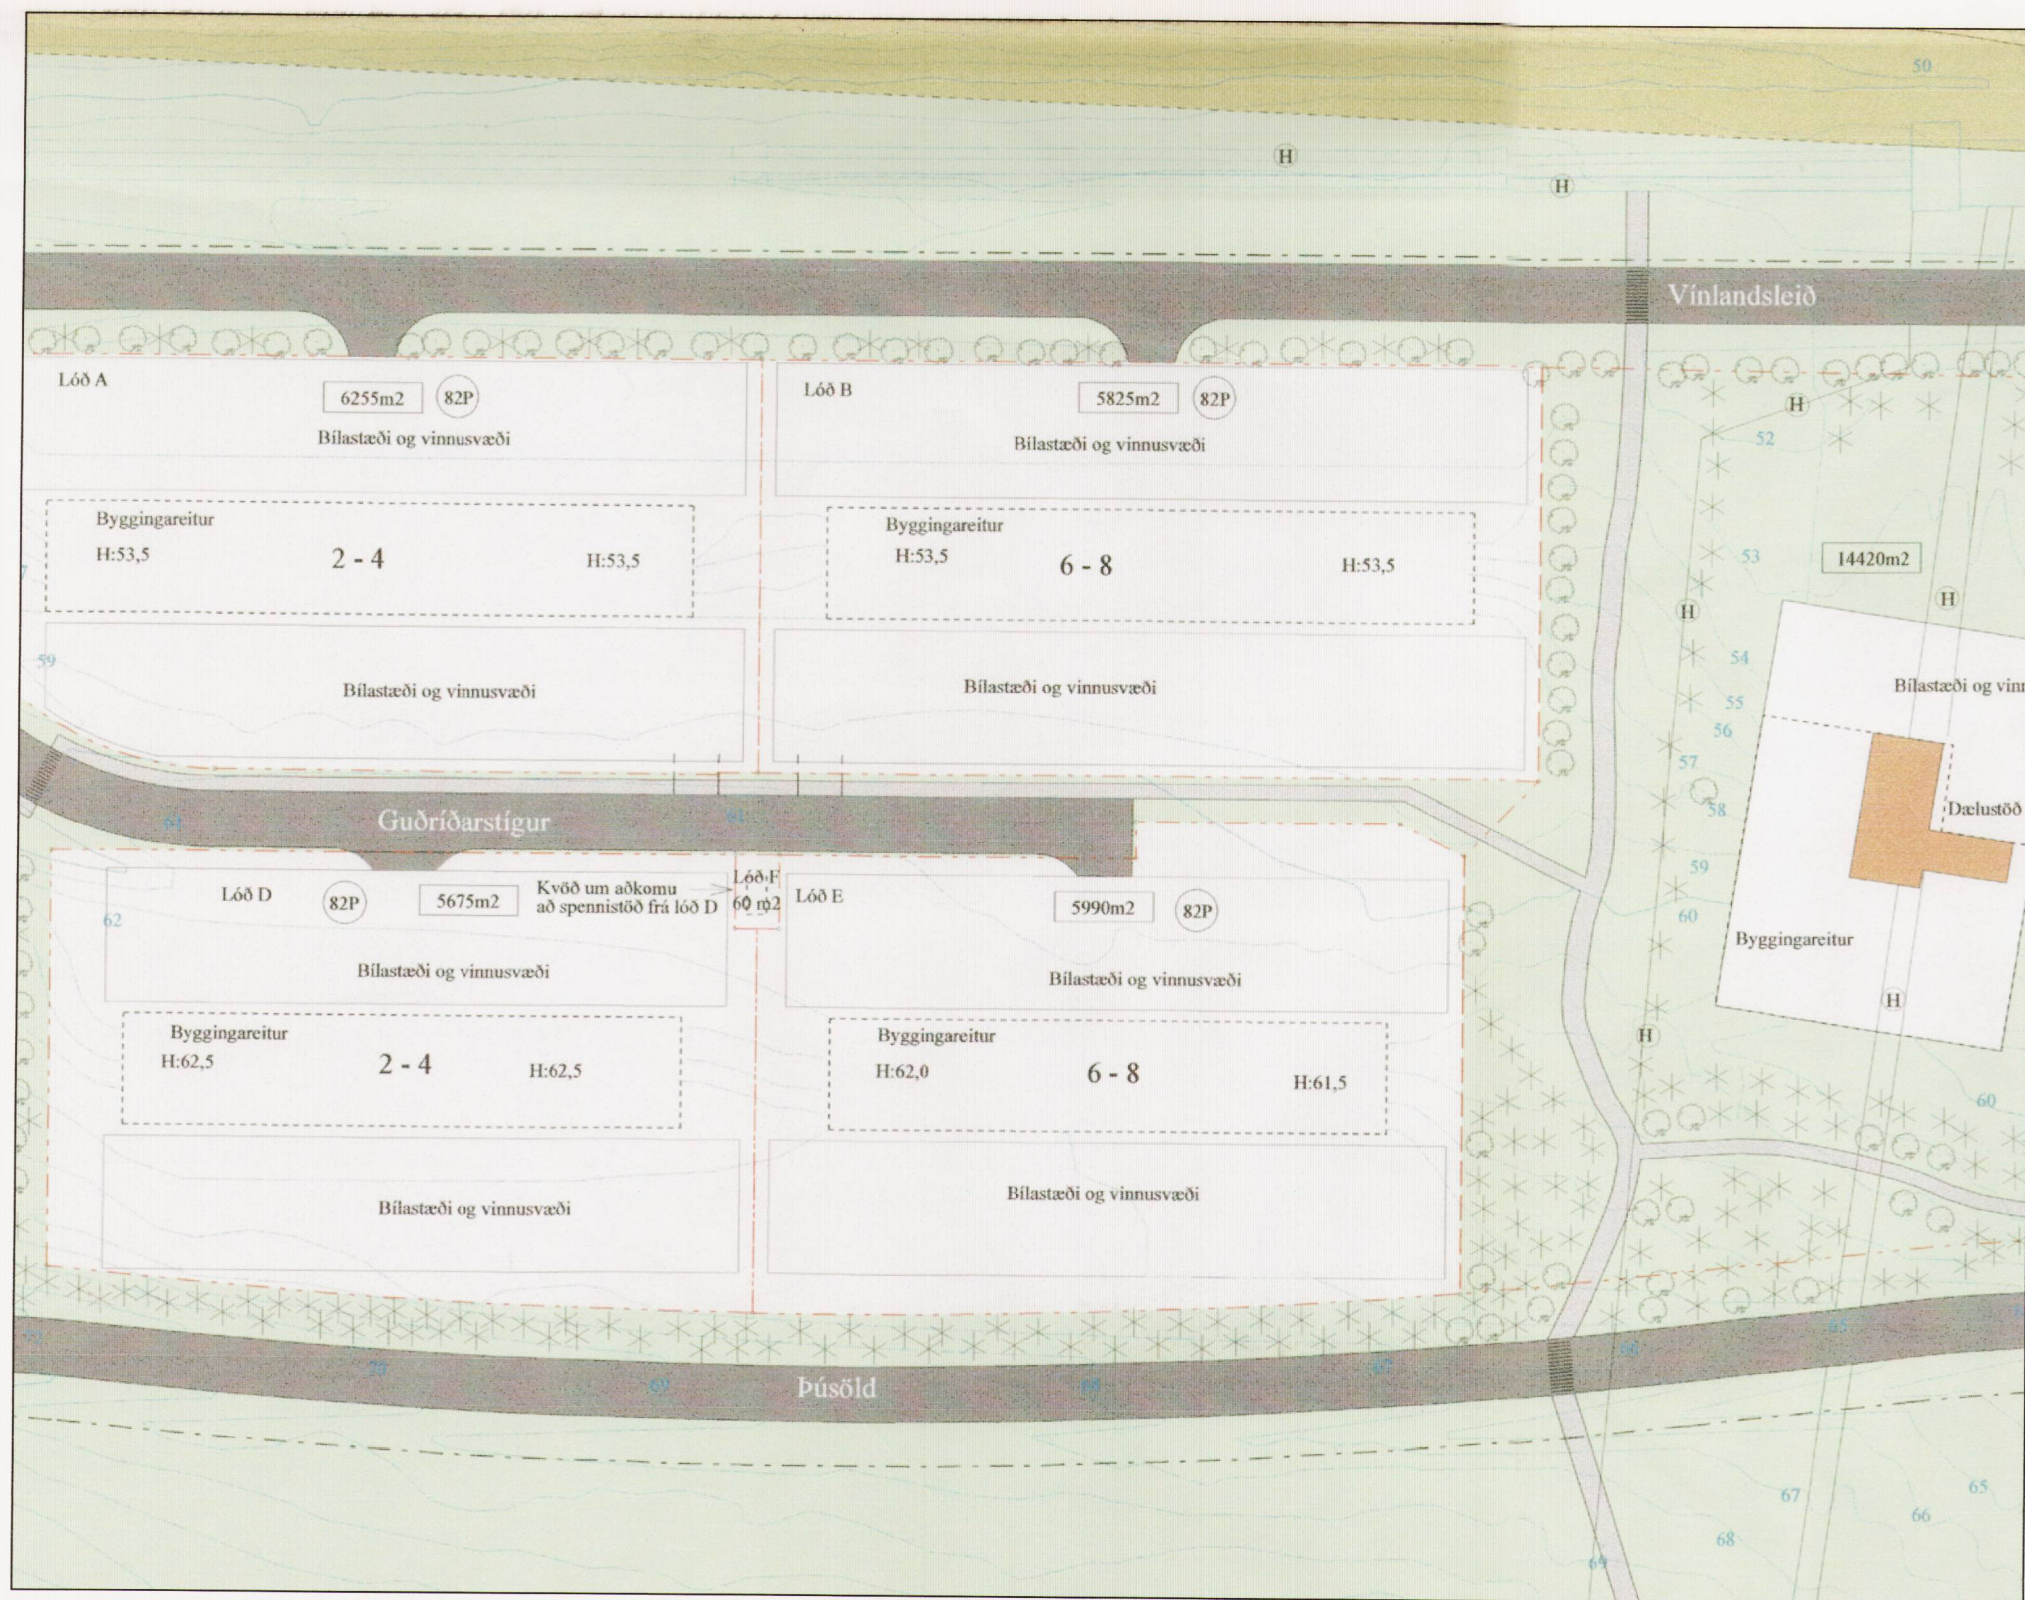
50

H

H

Vínlandsleið

Lóð A

6255m2

82P

Bílastæði og vinnusvæði

Byggingareitur

H:53,5

2 - 4

H:53,5

59

Bílastæði og vinnusvæði

Lóð B

5825m2

82P

Bílastæði og vinnusvæði

Byggingareitur

H:53,5

6 - 8

H:53,5

Bílastæði og vinnusvæði

H

52

53

14420m2

H

H

54

55

56

57

58

59

60

Bílastæði og vinn

Dælustöð

Byggingareitur

H

H

60

Guðríðarstígur

Lóð D

82P

5675m2

Kvöð um aðkomu að spennistöð frá lóð D

Lóð F 60 m2

62

Bílastæði og vinnusvæði

Byggingareitur

H:62,5

2 - 4

H:62,5

Bílastæði og vinnusvæði

Lóð E

5990m2

82P

Bílastæði og vinnusvæði

Byggingareitur

H:62,0

6 - 8

H:61,5

Bílastæði og vinnusvæði

69

Þúsöld

67

68

69

66

65